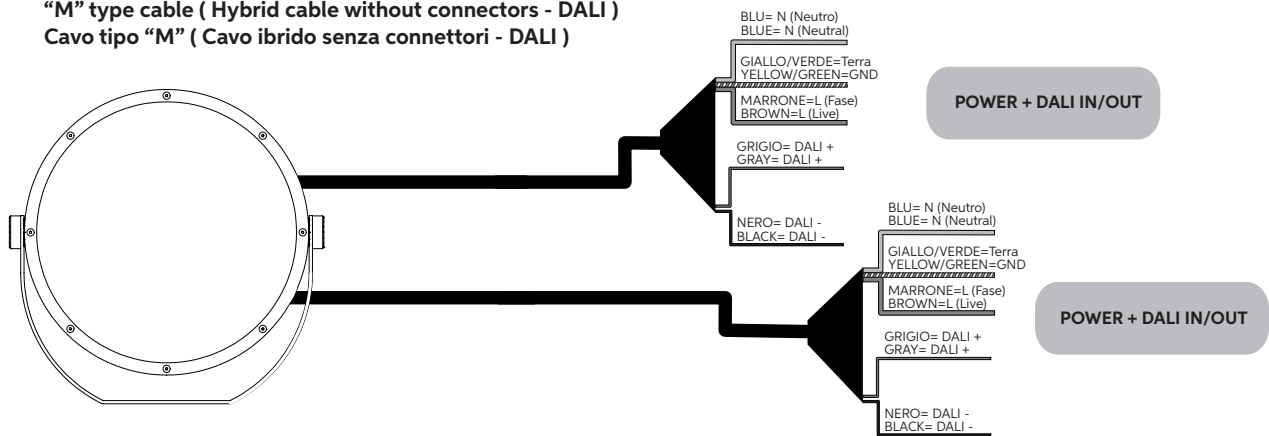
"M" type cable ( Hybrid cable without connectors - DALI )
Cavo tipo "M" ( Cavo ibrido senza connettori - DALI )

BLU= N (Neutro)
BLUE= N (Neutral)

GIALLO/VERDE=Terra
YELLOW/GREEN=GND

MARRONE=L (Fase)
BROWN=L (Live)

GRIGIO= DALI +
GRAY= DALI +

NERO= DALI -
BLACK= DALI -

POWER + DALI IN/OUT

BLU= N (Neutro)
BLUE= N (Neutral)

GIALLO/VERDE=Terra
YELLOW/GREEN=GND

MARRONE=L (Fase)
BROWN=L (Live)

GRIGIO= DALI +
GRAY= DALI +

NERO= DALI -
BLACK= DALI -

POWER + DALI IN/OUT